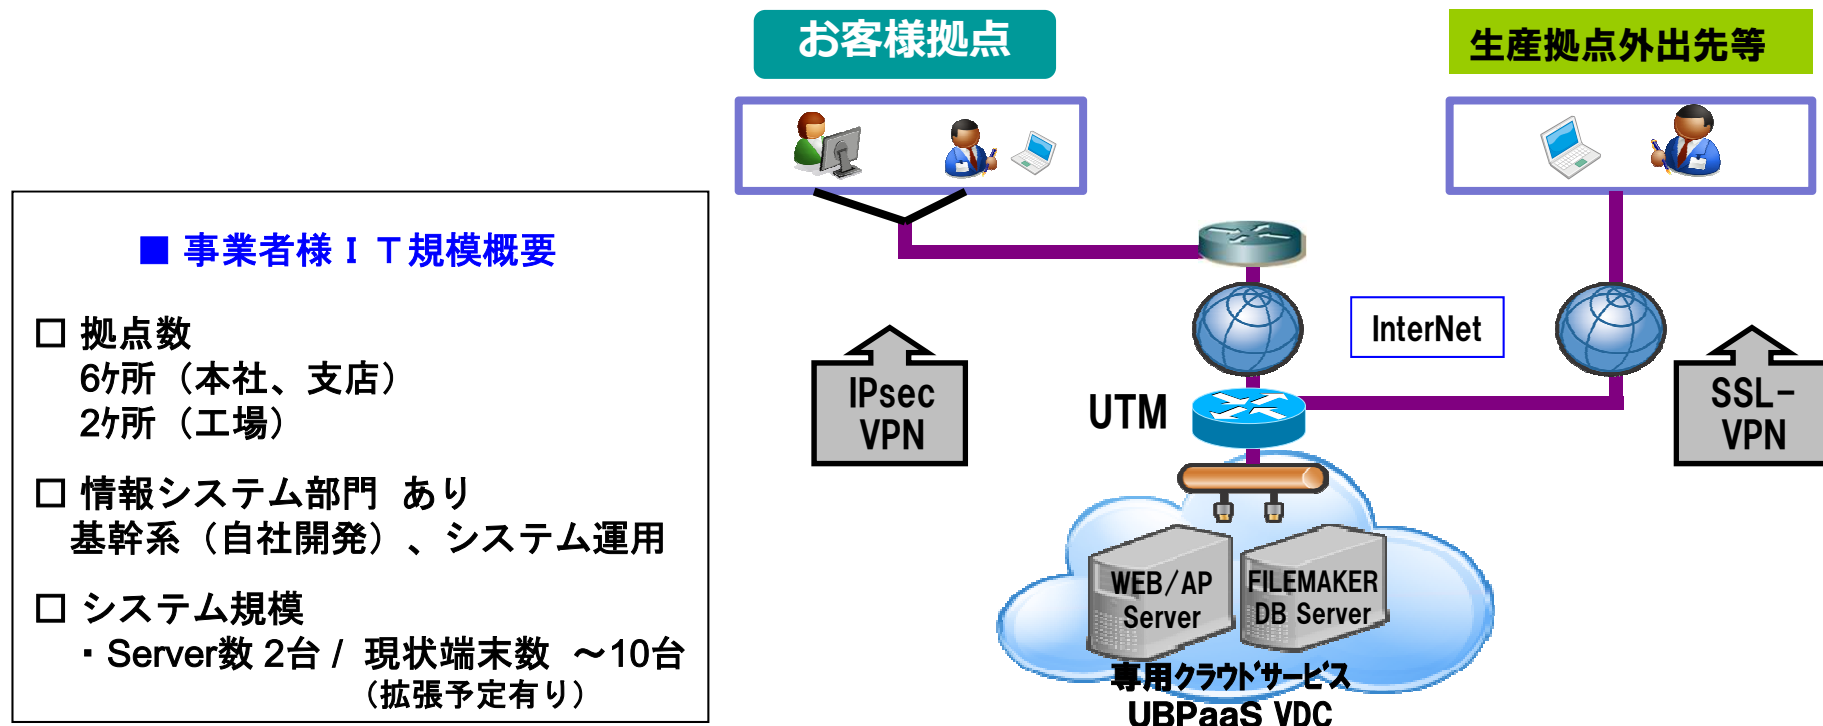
■ 事業者様ＩＴ規模概要

□ 拠点数
6ヶ所（本社、支店）
2ヶ所（工場）

□ 情報システム部門　あり
基幹系（自社開発）、システム運用

□ システム規模
・Server数 2台 / 現状端末数　～10台
（拡張予定有り）

お客様拠点

生産拠点外出先等

IPsec VPN

SSL-VPN

InterNet

UTM

WEB/AP Server

FILEMAKER DB Server

専用クラウドサービス
UBPaaS VDC